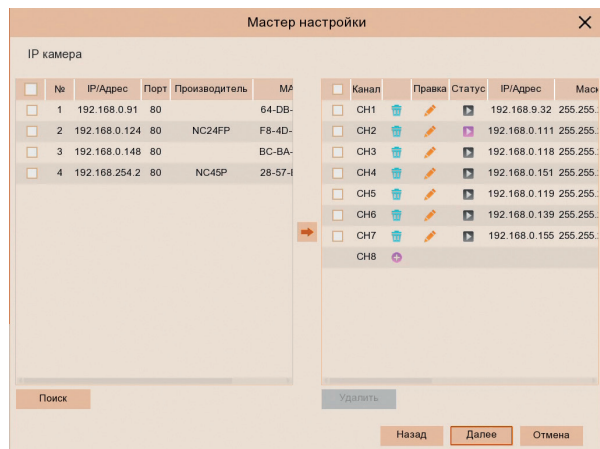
Мастер настройки

IP камера

| | № | IP/Адрес | Порт | Производитель | МА |
|---|---|---|---|---|---|
| | 1 | 192.168.0.91 | 80 | | 64-DB- |
| | 2 | 192.168.0.124 | 80 | NC24FP | F8-4D- |
| | 3 | 192.168.0.148 | 80 | | BC-BA- |
| | 4 | 192.168.254.2 | 80 | NC45P | 28-57- |

| | Канал | | Правка | Статус | IP/Адрес | Маск |
|---|---|---|---|---|---|---|
| | CH1 | | | | 192.168.9.32 | 255.255. |
| | CH2 | | | | 192.168.0.111 | 255.255. |
| | CH3 | | | | 192.168.0.118 | 255.255. |
| | CH4 | | | | 192.168.0.151 | 255.255. |
| | CH5 | | | | 192.168.0.119 | 255.255. |
| | CH6 | | | | 192.168.0.139 | 255.255. |
| | CH7 | | | | 192.168.0.155 | 255.255. |
| | CH8 | | | | | |

Поиск

Удалить

Назад Далее Отмена